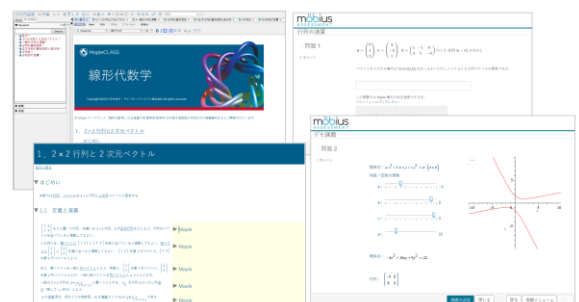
MapleCLASS

線形代数学

1．2×2行列と2次元ベクトル

1．2×2 行列と 2 次元ベクトル

▼はじめに

▼1.1 定義と演算

Maple

Maple

Maple

Maple

möbius ASSESSMENT

行列の演算

問題 1

möbius ASSESSMENT

デモ課題

問題 2